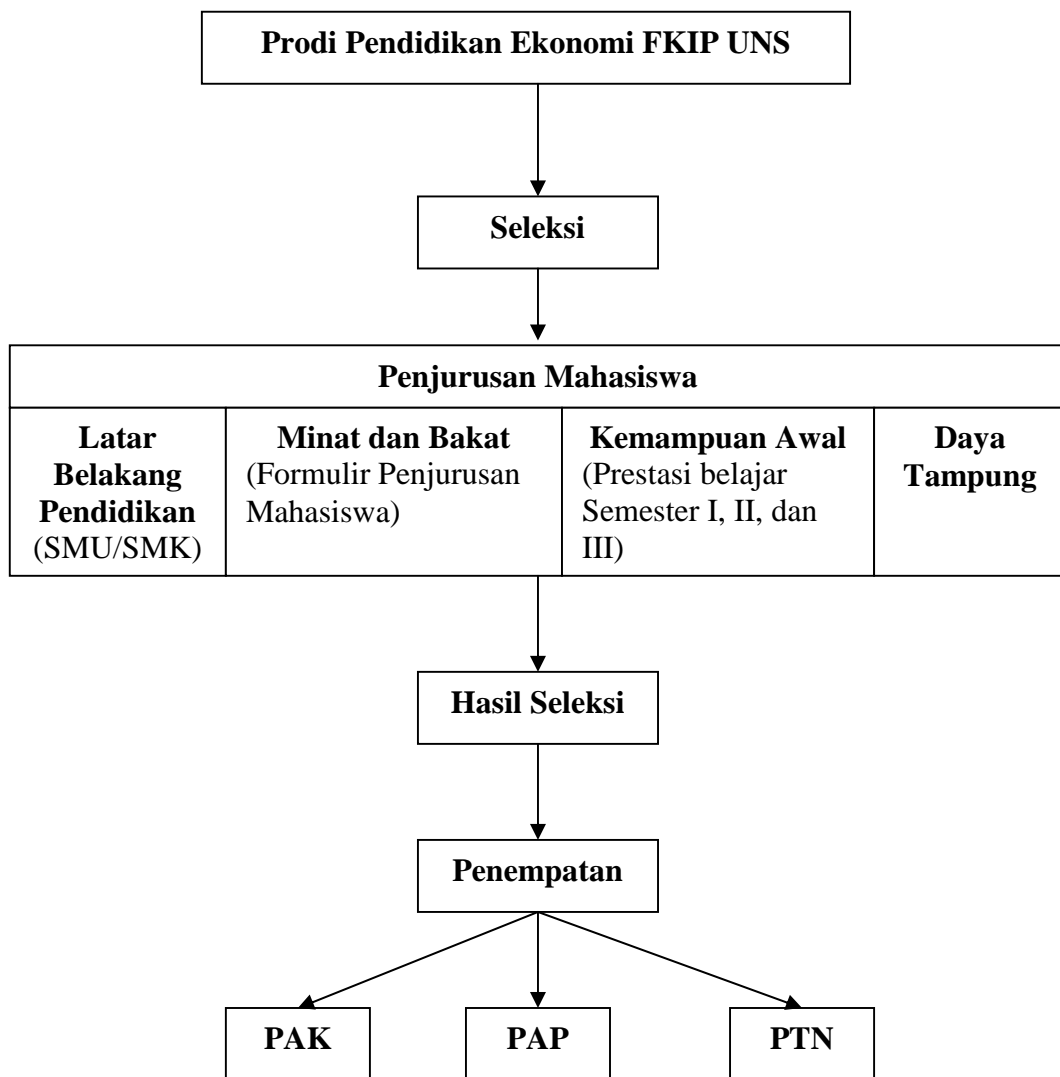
Prodi Pendidikan Ekonomi FKIP UNS

Seleksi

Penjurusan Mahasiswa

| Latar Belakang Pendidikan (SMU/SMK) | Minat dan Bakat (Formulir Penjurusan Mahasiswa) | Kemampuan Awal (Prestasi belajar Semester I, II, dan III) | Daya Tampung |
|---|---|---|---|

Hasil Seleksi

Penempatan

PAK

PAP

PTN